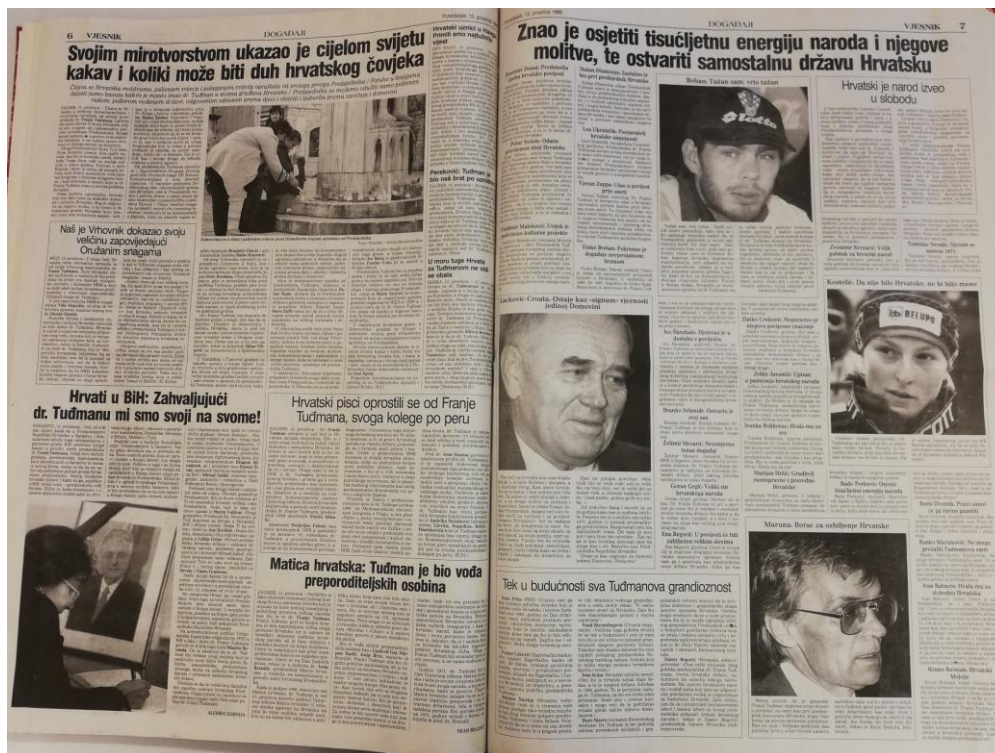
6 VJESNIK

DOGAĐAJI

Svojim mirotvorstvom ukazao je cijelom svijetu kakav i koliki može biti duh hrvatskog čovjeka

Naš je Vrhovnik dokazao svoju veličinu zapovijedajući Oružanim snagama

Hrvati u BiH: Zahvaljujući dr. Tuđmanu mi smo svoji na svome!

Hrvatski pisci oprostili se od Franje Tuđmana, svoga kolege po peru

Matica hrvatska: Tuđman je bio vođa preporoditeljskih osobina

Perković: Tuđman je bio naš brat po sudbini

U moru tuge Hrvatska Tuđmanom ne smije ostati

DOGAĐAJI

VJESNIK 7

Znao je osjetiti tisućljetnu energiju naroda i njegove molitve, te ostvariti samostalnu državu Hrvatsku

Bohan: Tuđan sam, vrlo tužan

Hrvatski je narod izveo u slobodu

Lučković-Croata: Ostalo kao »signum« vjernosti jedinoj Domovini

Kostelić: Da nije bilo Hrvatske, ne bi bilo mene

Tek u budućnosti sva Tuđmanova grandioznost

Maruna: Borac za oslobođenje Hrvatske

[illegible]